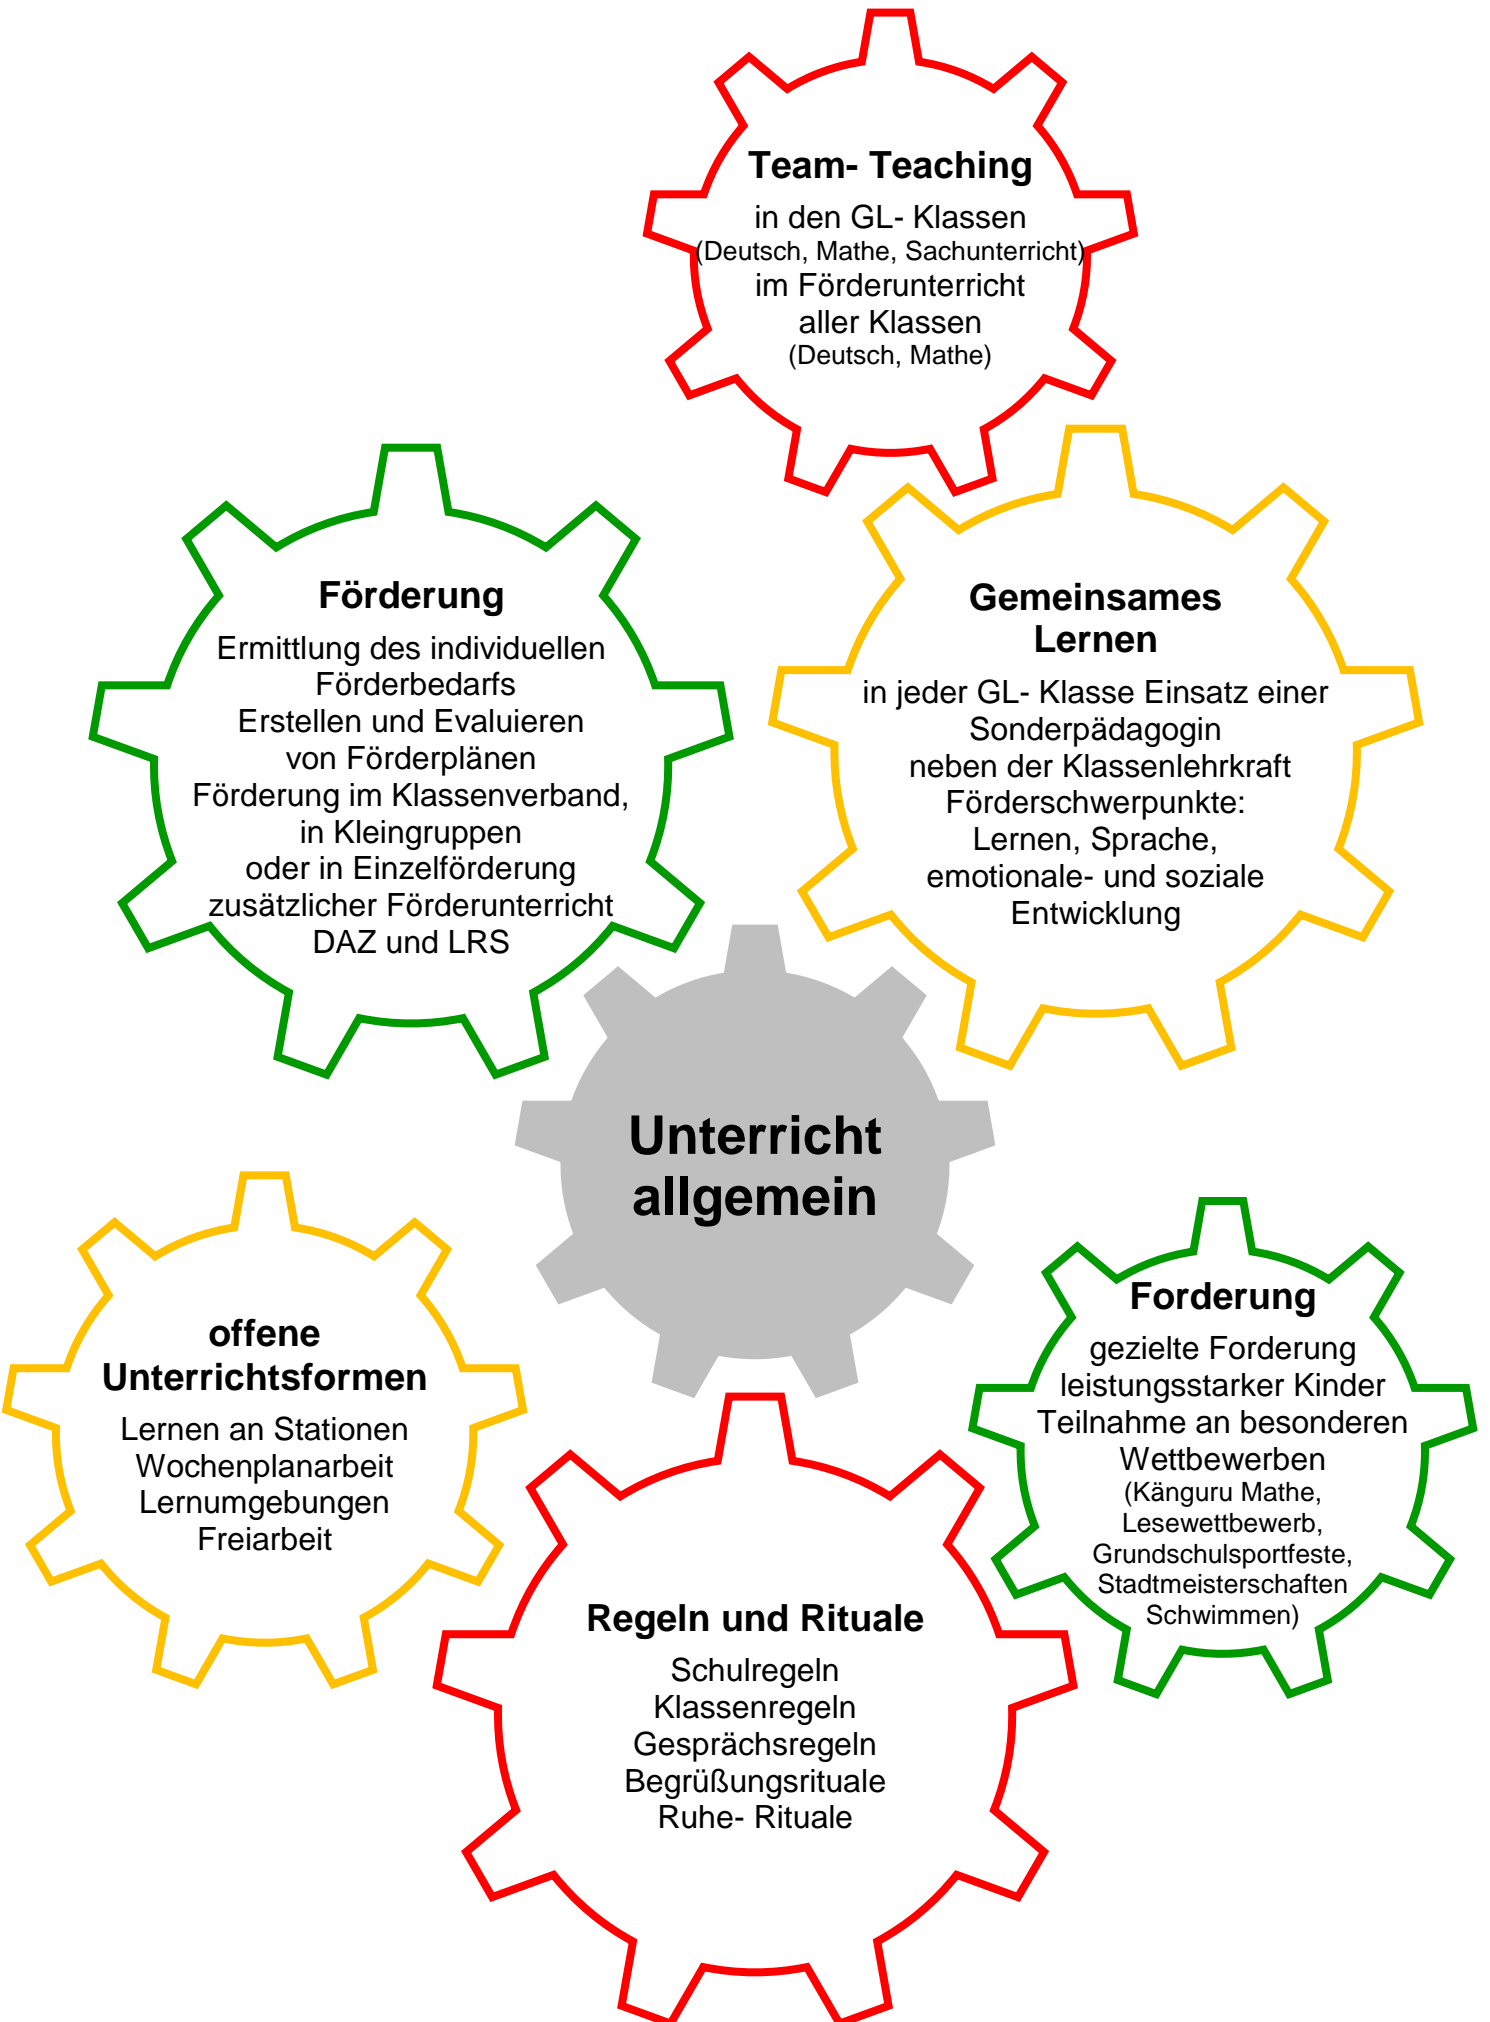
Team- Teaching
in den GL- Klassen
(Deutsch, Mathe, Sachunterricht)
im Förderunterricht
aller Klassen
(Deutsch, Mathe)

Förderung
Ermittlung des individuellen Förderbedarfs
Erstellen und Evaluieren von Förderplänen
Förderung im Klassenverband, in Kleingruppen oder in Einzelförderung
zusätzlicher Förderunterricht DAZ und LRS

Gemeinsames Lernen
in jeder GL- Klasse Einsatz einer Sonderpädagogin neben der Klassenlehrkraft
Förderschwerpunkte:
Lernen, Sprache, emotionale- und soziale Entwicklung

Unterricht allgemein

offene Unterrichtsformen
Lernen an Stationen
Wochenplanarbeit
Lernumgebungen
Freiarbeit

Forderung
gezielte Forderung leistungsstarker Kinder
Teilnahme an besonderen Wettbewerben
(Känguru Mathe, Lesewettbewerb, Grundschulsportfeste, Stadtmeisterschaften Schwimmen)

Regeln und Rituale
Schulregeln
Klassenregeln
Gesprächsregeln
Begrüßungsrituale
Ruhe- Rituale